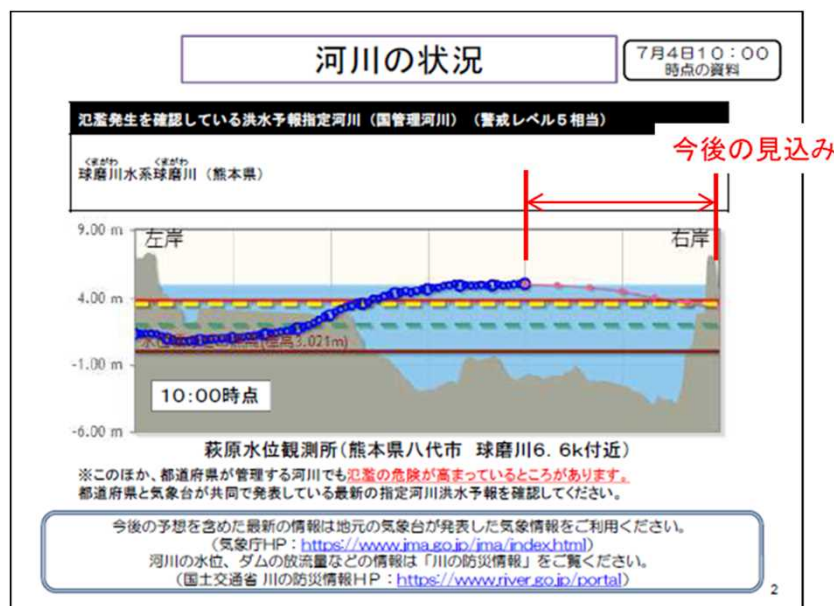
河川の状況

7月4日10：00
時点の資料

氾濫発生を確認している洪水予報指定河川（国管理河川）（警戒レベル５相当）

今後の見込み

くまがわ　くまがわ
球磨川水系球磨川（熊本県）

9.00 m
4.00 m
-1.00 m
-6.00 m

左岸

右岸

水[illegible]（標高3.021m）

10:00時点

萩原水位観測所（熊本県八代市　球磨川6.6k付近）

※このほか、都道府県が管理する河川でも氾濫の危険が高まっているところがあります。
都道府県と気象台が共同で発表している最新の指定河川洪水予報を確認してください。

今後の予想を含めた最新の情報は地元の気象台が発表した気象情報をご利用ください。
（気象庁HP：https://www.jma.go.jp/jma/index.html）
河川の水位、ダムの放流量などの情報は「川の防災情報」をご覧ください。
（国土交通省 川の防災情報HP：https://www.river.go.jp/portal）

2